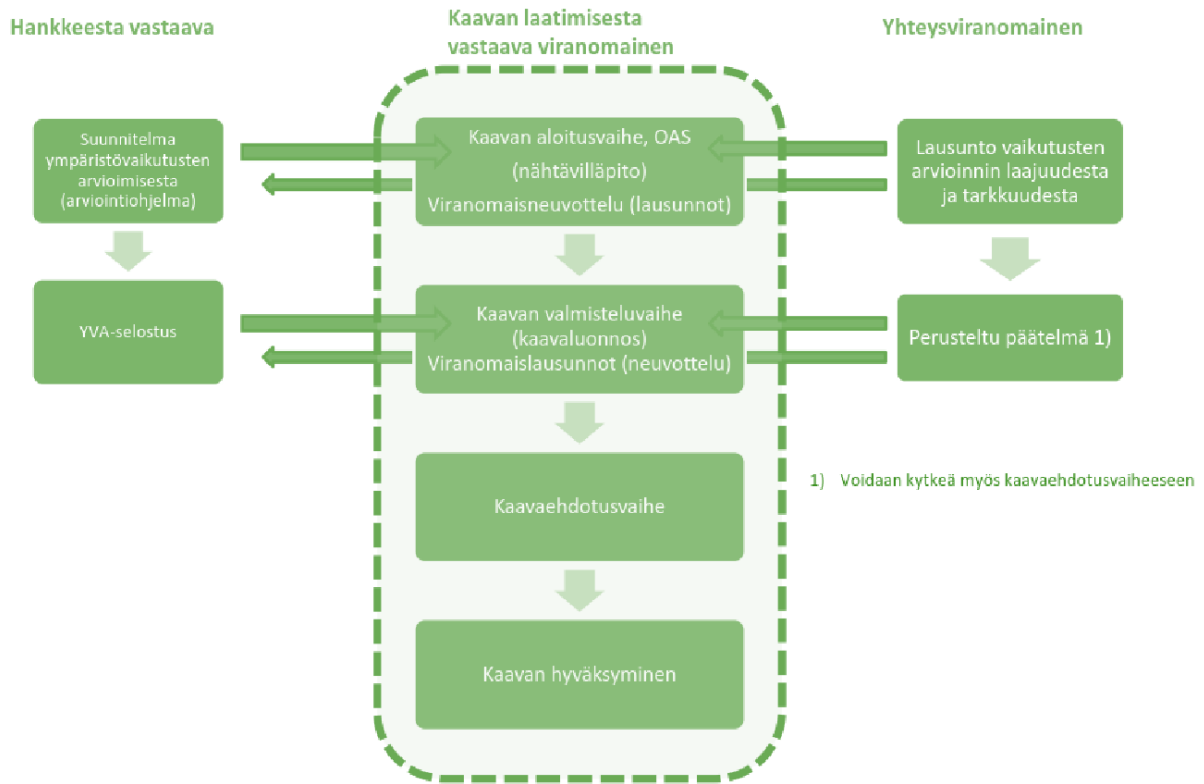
Hankkeesta vastaava

Kaavan laatimisesta vastaava viranomainen

Yhteysviranomainen

Suunnitelma ympäristövaikutusten arvioimisesta (arviointiohjelma)

Kaavan aloitusvaihe, OAS (nähtävilläpito) Viranomaisneuvottelu (lausunnot)

Lausunto vaikutusten arvioinnin laajuudesta ja tarkkuudesta

YVA-selostus

Kaavan valmisteluvaihe (kaavaluonnos) Viranomaislausunnot (neuvottelu)

Perusteltu päätelmä 1)

Kaavaehdotusvaihe

1) Voidaan kytkeä myös kaavaehdotusvaiheeseen

Kaavan hyväksyminen